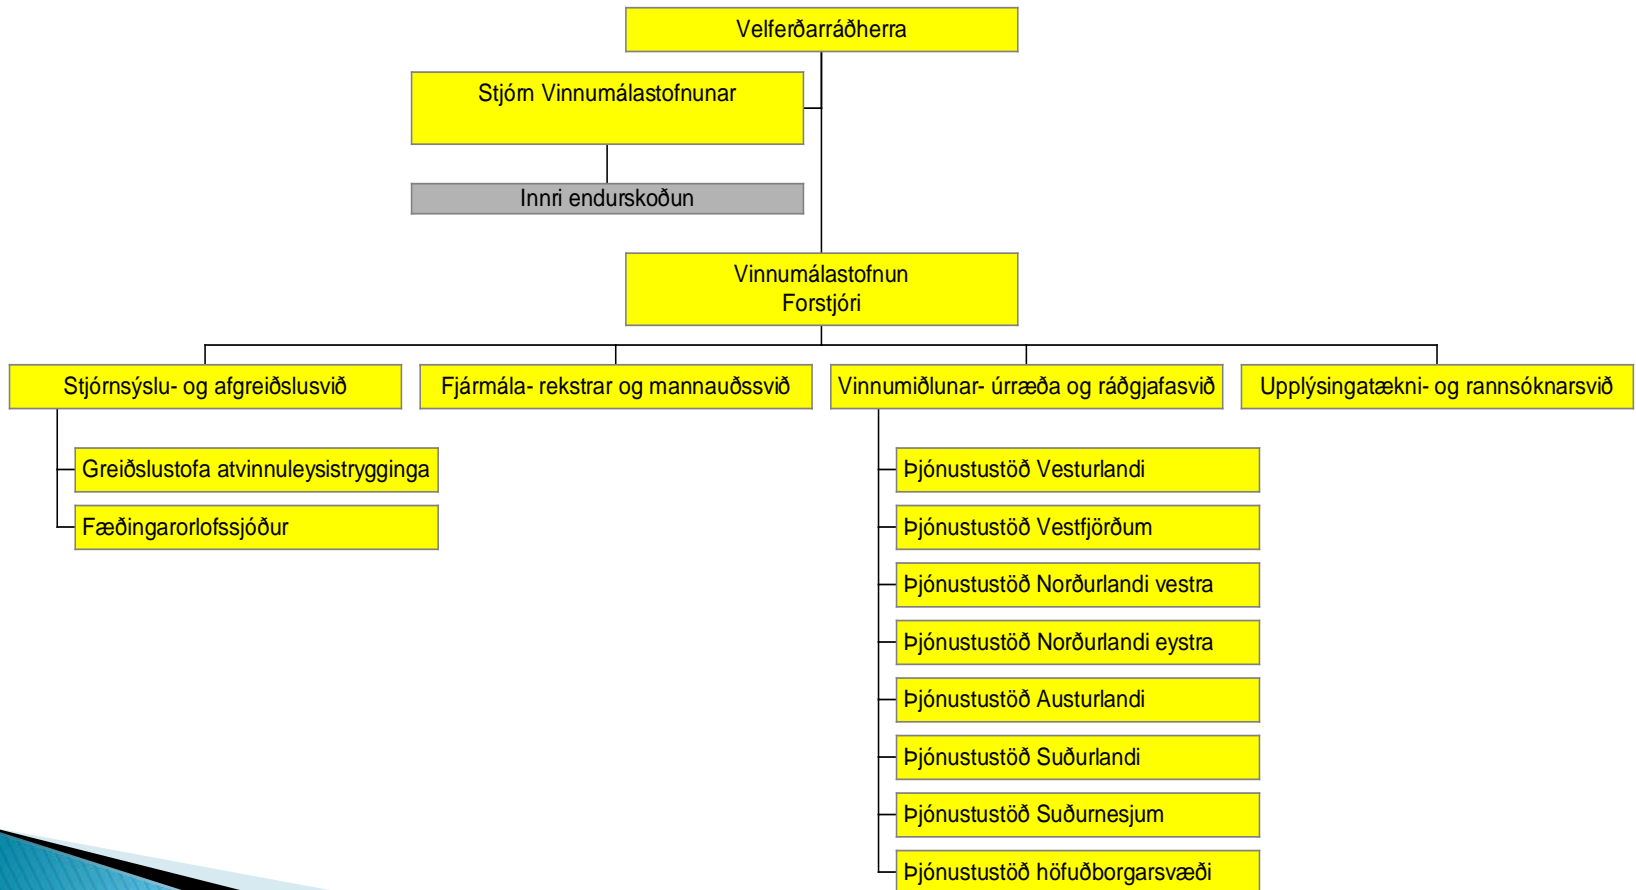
Velferðarráðherra

Stjórn Vinnumálastofnunar

Innri endurskoðun

Vinnumálastofnun
Forstjóri

Stjórnsýslu- og afgreiðslusvið

Fjármála- rekstrar og mannauðssvið

Vinnumiðlunar- úrræða og ráðgjafasvið

Upplýsingatækni- og rannsóknarsvið

Greiðslustofa atvinnuleysistrygginga

Fæðingarorlofssjóður

Þjónustustöð Vesturlandi

Þjónustustöð Vestfjörðum

Þjónustustöð Norðurlandi vestra

Þjónustustöð Norðurlandi eystra

Þjónustustöð Austurlandi

Þjónustustöð Suðurlandi

Þjónustustöð Suðurnesjum

Þjónustustöð höfuðborgarsvæði